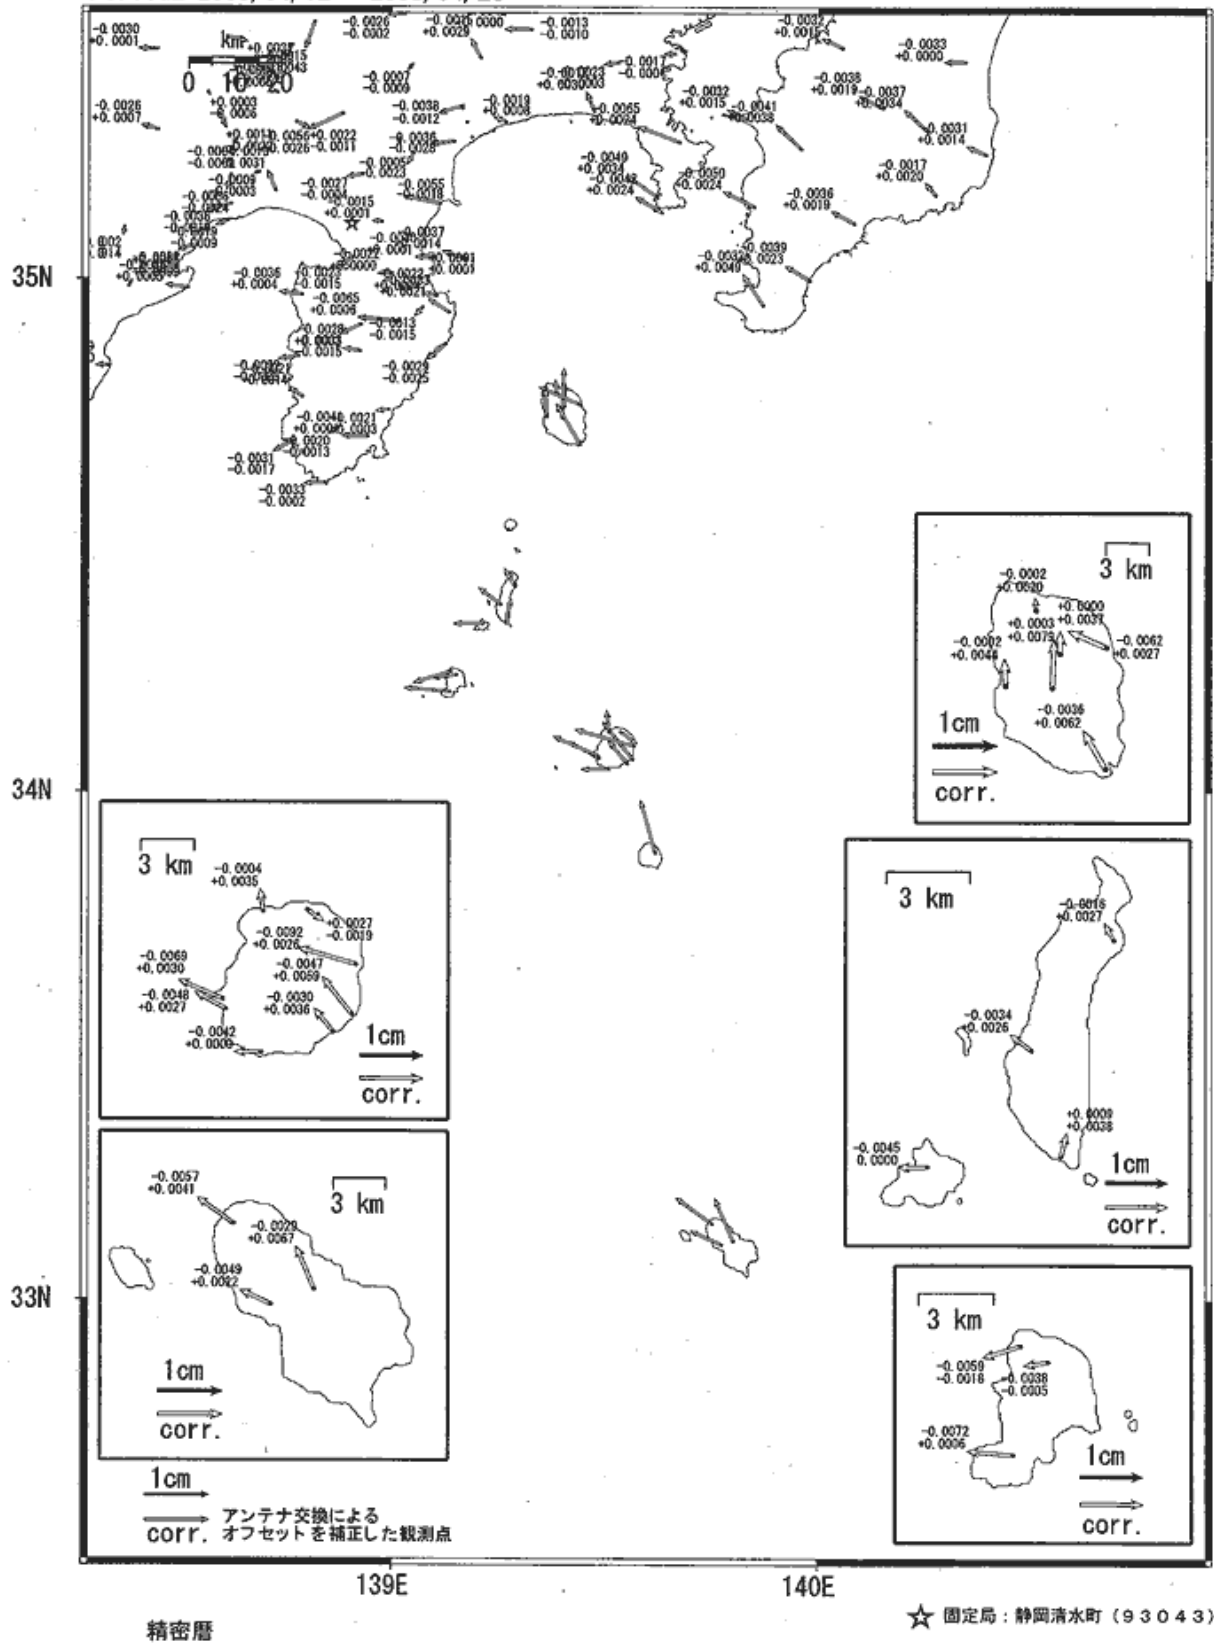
-0.0030 +0.0001
km
0 10 20
-0.0026 -0.0002
-0.0013 -0.0010
-0.0032 +0.0015
-0.0033 +0.0000
-0.0026 +0.0007
-0.0007 -0.0009
-0.0038 +0.0019
-0.0037 +0.0034
-0.0032 +0.0015
-0.0041 +0.0038
-0.0038 -0.0012
-0.0065 +0.0024
-0.0031 +0.0014
-0.0036 -0.0028
+0.0022 -0.0011
-0.0017 +0.0020
-0.0040 +0.0024
-0.0050 +0.0024
-0.0036 +0.0019
-0.0042 +0.0024
-0.0055 -0.0018
+0.0015 +0.0001
-0.0037 -0.0014
-0.0039 -0.0023
35N
-0.0036 +0.0004
-0.0065 +0.0009
-0.0013 -0.0015
-0.0028 -0.0025
-0.0040 +0.0021 +0.0003
-0.0031 -0.0017
-0.0033 -0.0002
34N
33N
3 km
-0.0002 +0.0020
+0.0000 +0.0037
+0.0003 +0.0075
-0.0062 +0.0027
-0.0002 +0.0044
-0.0036 +0.0062
1cm
corr.
3 km
-0.0004 +0.0035
+0.0027 -0.0019
-0.0092 +0.0026
-0.0069 +0.0030
-0.0047 +0.0059
-0.0048 +0.0027
-0.0030 +0.0036
-0.0042 +0.0009
1cm
corr.
3 km
-0.0016 +0.0027
-0.0024 -0.0026
+0.0009 +0.0038
-0.0045 0.0000
1cm
corr.
-0.0057 +0.0041
3 km
-0.0029 +0.0067
-0.0049 +0.0022
1cm
corr.
3 km
-0.0059 -0.0016
-0.0038 -0.0005
-0.0072 +0.0006
1cm
corr.
1cm
corr. アンテナ交換による オフセットを補正した観測点
139E
140E
精密暦
☆ 固定局：静岡清水町（93043）